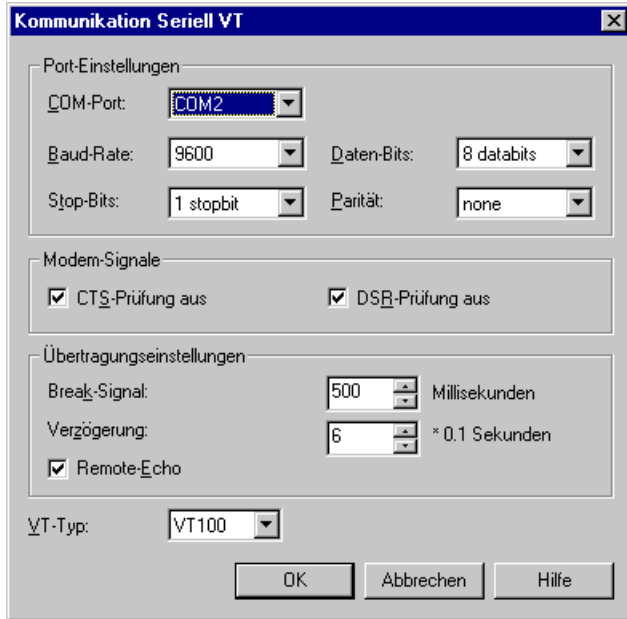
Kommunikation Seriell VT

Port-Einstellungen

COM-Port: COM2

Baud-Rate: 9600

Daten-Bits: 8 databits

Stop-Bits: 1 stopbit

Parität: none

Modem-Signale

CTS-Prüfung aus

DSR-Prüfung aus

Übertragungseinstellungen

Break-Signal: 500 Millisekunden

Verzögerung: 6 * 0.1 Sekunden

Remote-Echo

VT-Typ: VT100

OK

Abbrechen

Hilfe